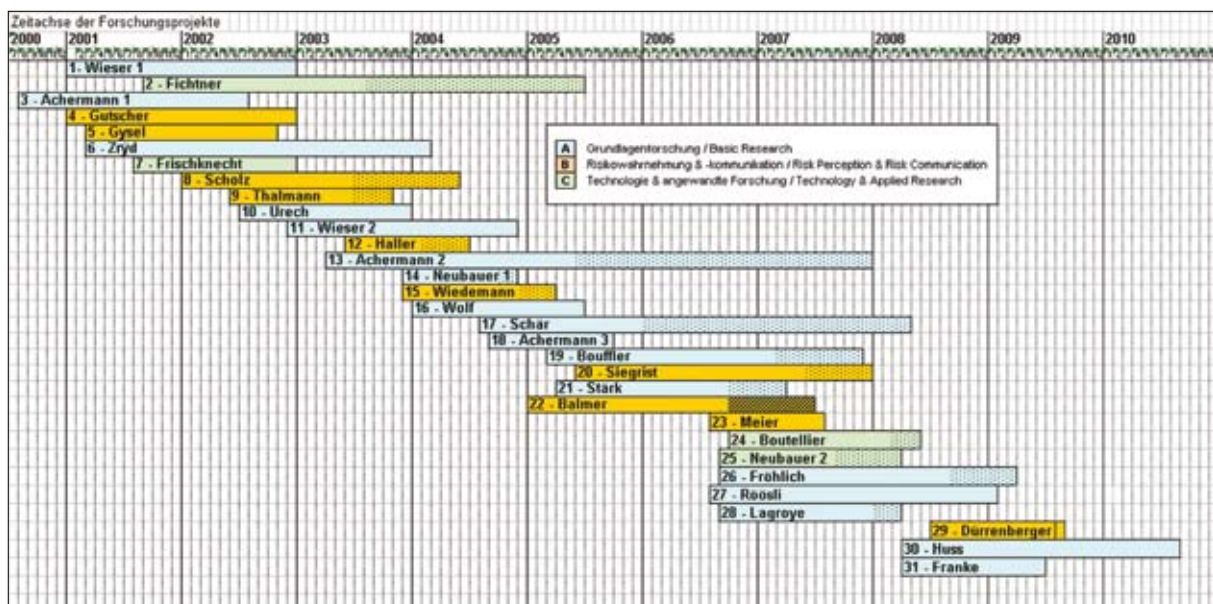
Zeitachse der Forschungsprojekte

2000 2001 2002 2003 2004 2005 2006 2007 2008 2009 2010

1 - Wieser 1
2 - Fichtner
3 - Achermann 1
4 - Gutscher
5 - Gysel
6 - Zryd
7 - Frischknecht
8 - Scholz
9 - Thalmann
10 - Urech
11 - Wieser 2
12 - Haller
13 - Achermann 2
14 - Neubauer 1
15 - Wiedemann
16 - Wolf
17 - Schär
18 - Achermann 3
19 - Bouffler
20 - Siegrist
21 - Stark
22 - Balmer
23 - Meier
24 - Boutellier
25 - Neubauer 2
26 - Fröhlich
27 - Röösli
28 - Lagroye
29 - Dürrenberger
30 - Huss
31 - Franke

A Grundlagenforschung / Basic Research
B Risikowahrnehmung & -kommunikation / Risk Perception & Risk Communication
C Technologie & angewandte Forschung / Technology & Applied Research